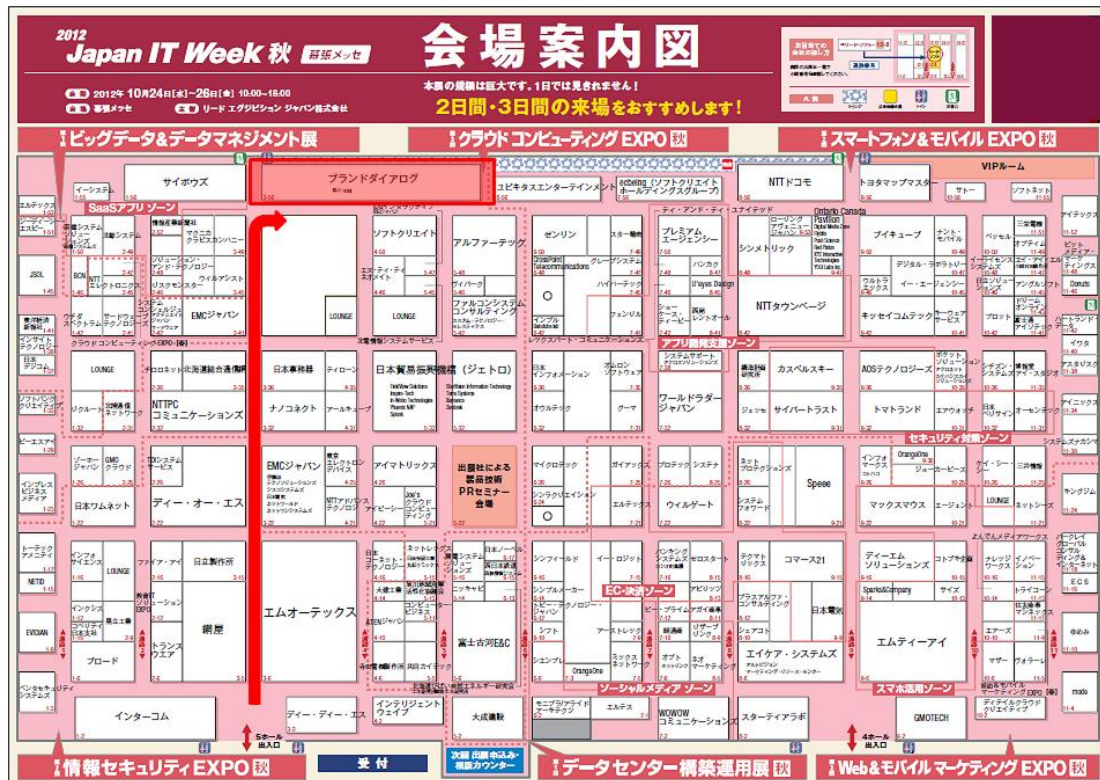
2012
Japan IT Week 秋 幕張メッセ

会期 2012年10月24日[水]~26日[金] 10:00~18:00
会場 幕張メッセ
主催 リード エグジビション ジャパン株式会社

会場案内図

本展の規模は巨大です。1日では見きれません！
2日間・3日間の来場をおすすめします！

ビッグデータ&データマネジメント展
クラウド コンピューティング EXPO 秋
スマートフォン&モバイル EXPO 秋

サイボウズ
ブランドダイアログ
ユビキタスエンターテインメント
ecbeing (ソフトクリエイトホールディングスグループ)
NTTドコモ
トヨタマップマスター
VIPルーム
サトー
ソフトネット
イーシステム
エルテックス
SaaSアプリ ゾーン
ソフトクリエイト
アルファーテック
ゼンリン
プレミアム・エージェンシー
シンメトリック
ブイキューブ
LOUNGE
ファルコンシステムコンサルティング
NTTタウンページ
キッセイコムテック
JSOL
EMCジャパン
クラウド コンピューティング EXPO 秋
アプリ開発支援ゾーン
LOUNGE
北海道総合通信網
日本事務器
日本貿易振興機構 (ジェトロ)
ワールドラダー・ジャパン
カスペルスキー
AOSテクノロジーズ
NTTPC コミュニケーションズ
ナノコネクト
サイバートラスト
トマトランド
セキュリティ対策ゾーン
EMCジャパン
アイマトリックス
出版社による製品技術PRセミナー会場
ウィルゲート
Speee
マックスマウス
ディー・オー・エス
日本ワムネット
日立製作所
エムオーテックス
コマース21
ディーエムソリューションズ
網屋
EC・決済ゾーン
日本電気
エムティーアイ
ブロード
富士古河E&C
エイケア・システムズ
スマホ活用ゾーン
ソーシャルメディア ゾーン
OrangeOne
インターコム
ディー・ディー・エス
インテリジェントウェイブ
大成織物
エルテス
WOWOWコミュニケーションズ
スターティアラボ
GMOTECH
mode
5ホール出入口
4ホール出入口
受付
次回出展申込み・相談カウンター

情報セキュリティEXPO 秋
データセンター構築運用展 秋
Web&モバイル マーケティング EXPO 秋